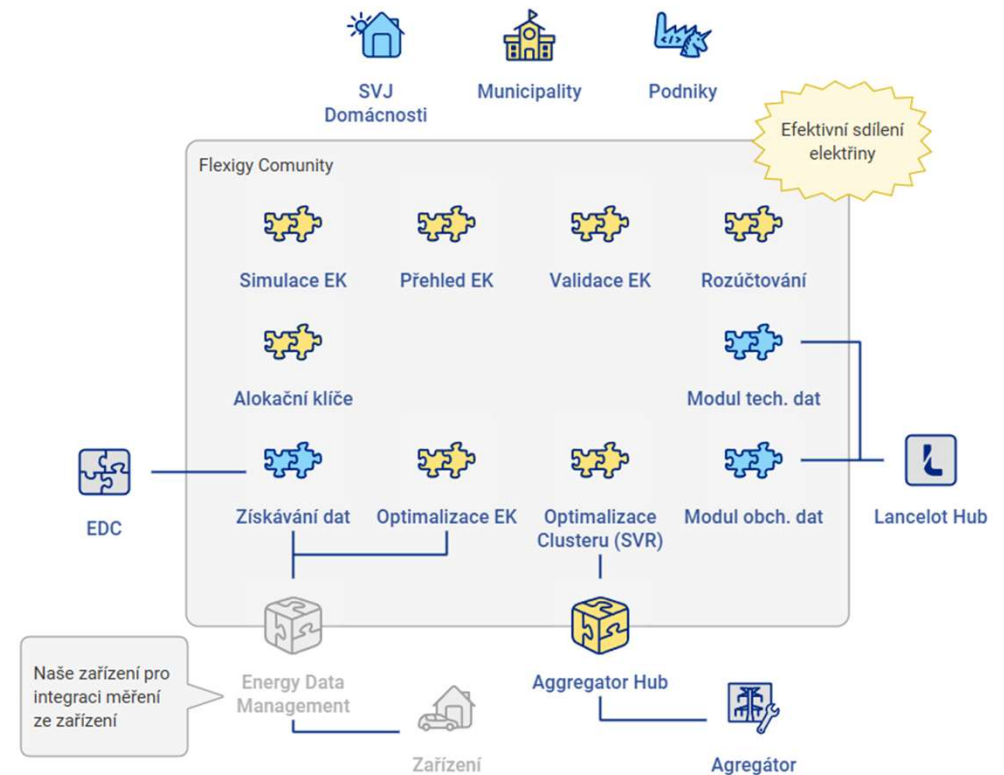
SVJ
Domácnosti

Municipality

Podniky

Efektivní sdílení elektřiny

Flexigy Comunity

Simulace EK

Přehled EK

Validace EK

Rozúčtování

Alokační klíče

Modul tech. dat

EDC

Získávání dat

Optimalizace EK

Optimalizace Clusteru (SVR)

Modul obch. dat

Lancelot Hub

Naše zařízení pro integraci měření ze zařízení

Energy Data Management

Aggregator Hub

Zařízení

Agregátor